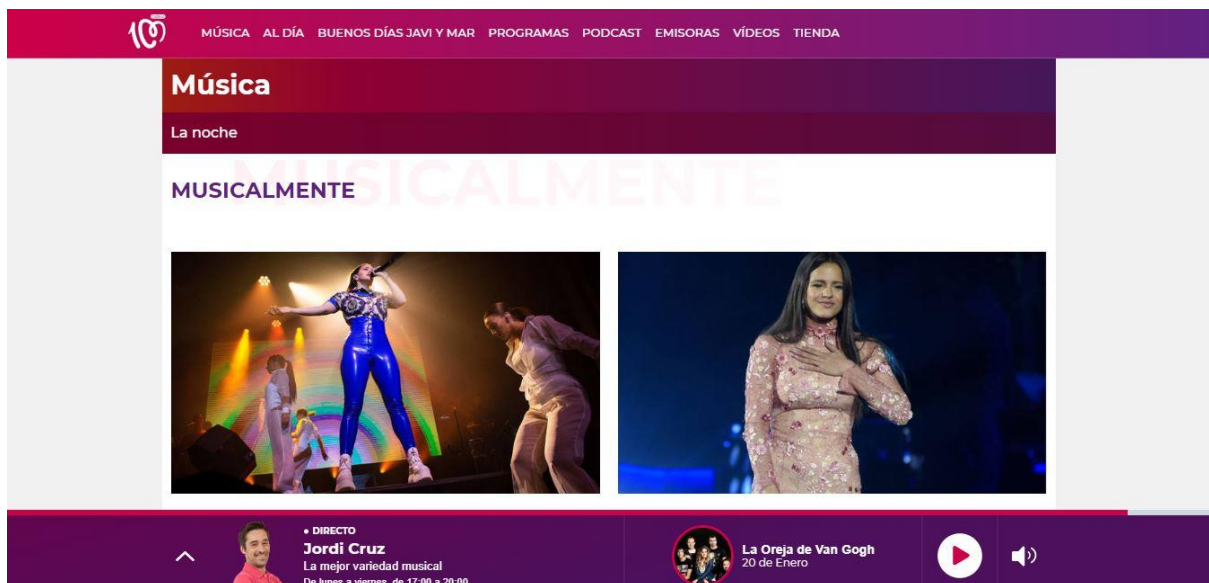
MÚSICA AL DÍA BUENOS DÍAS JAVI Y MAR PROGRAMAS PODCAST EMISORAS VÍDEOS TIENDA

Música

La noche

MUSICALMENTE

MUSICALMENTE

• DIRECTO
Jordi Cruz
La mejor variedad musical
De lunes a viernes, de 17:00 a 20:00

La Oreja de Van Gogh
20 de Enero